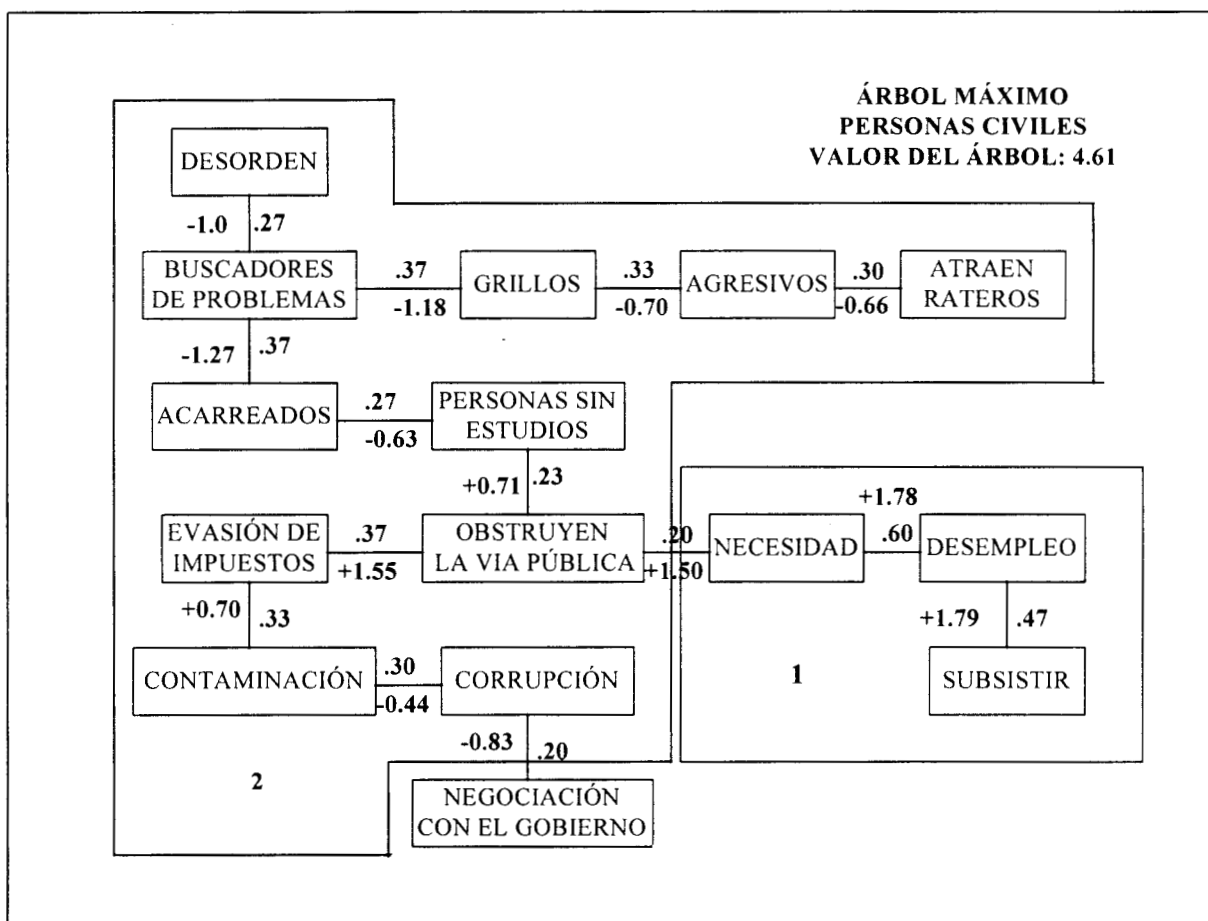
ÁRBOL MÁXIMO
PERSONAS CIVILES
VALOR DEL ÁRBOL: 4.61

DESORDEN

-1.0 .27

BUSCADORES DE PROBLEMAS

.37 -1.18

GRILLOS

.33 -0.70

AGRESIVOS

.30 -0.66

ATRAEN RATEROS

-1.27 .37

ACARREADOS

.27 -0.63

PERSONAS SIN ESTUDIOS

+0.71 .23

EVASIÓN DE IMPUESTOS

.37 +1.55

OBSTRUYEN LA VIA PÚBLICA

.20 +1.50

NECESIDAD

+1.78 .60

DESEMPLEO

+1.79 .47

SUBSISTIR

1

+0.70 .33

CONTAMINACIÓN

.30 -0.44

CORRUPCIÓN

-0.83 .20

NEGOCIACIÓN CON EL GOBIERNO

2